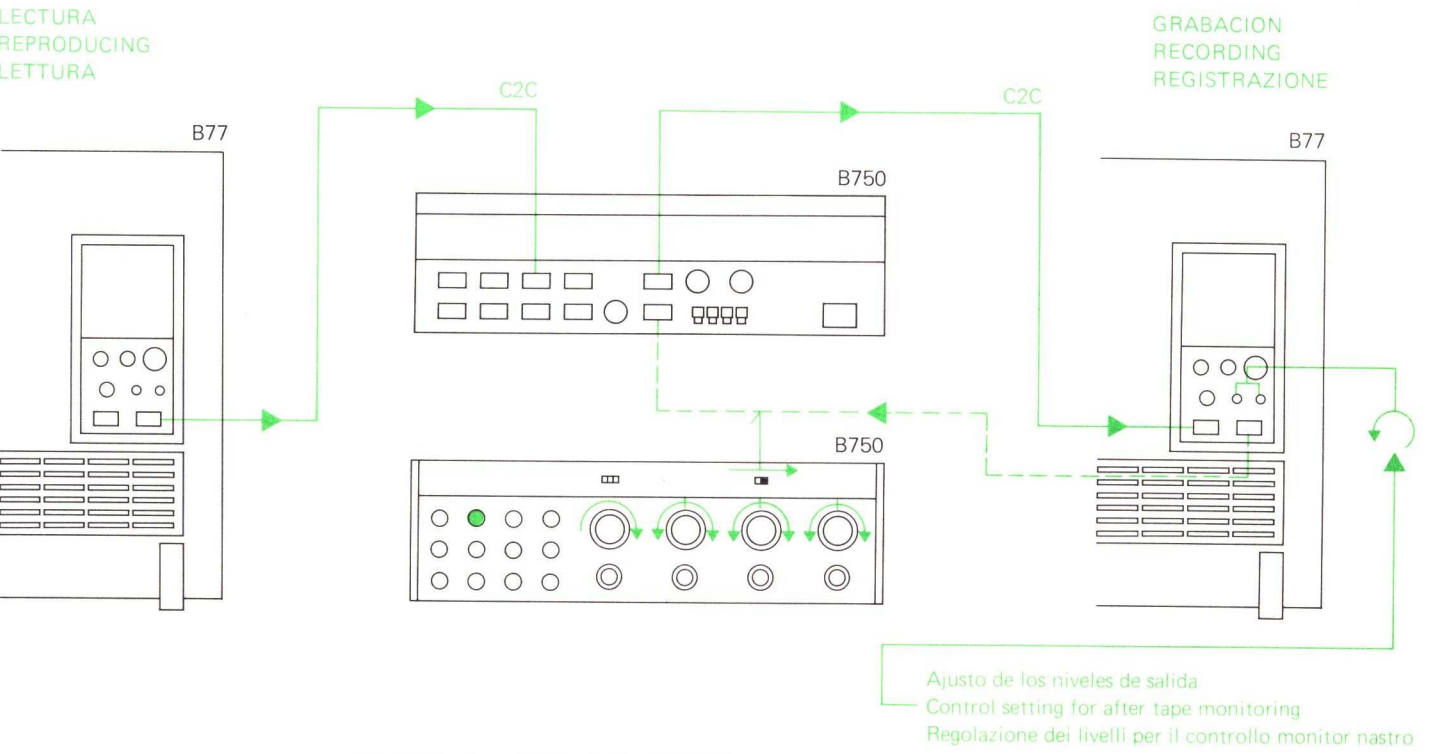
LECTURA
REPRODUCING
LETTURA

GRABACION
RECORDING
REGISTRAZIONE

C2C

C2C

B77

B750

B77

B750

Ajusto de los niveles de salida
Control setting for after tape monitoring
Regolazione dei livelli per il controllo monitor nastro